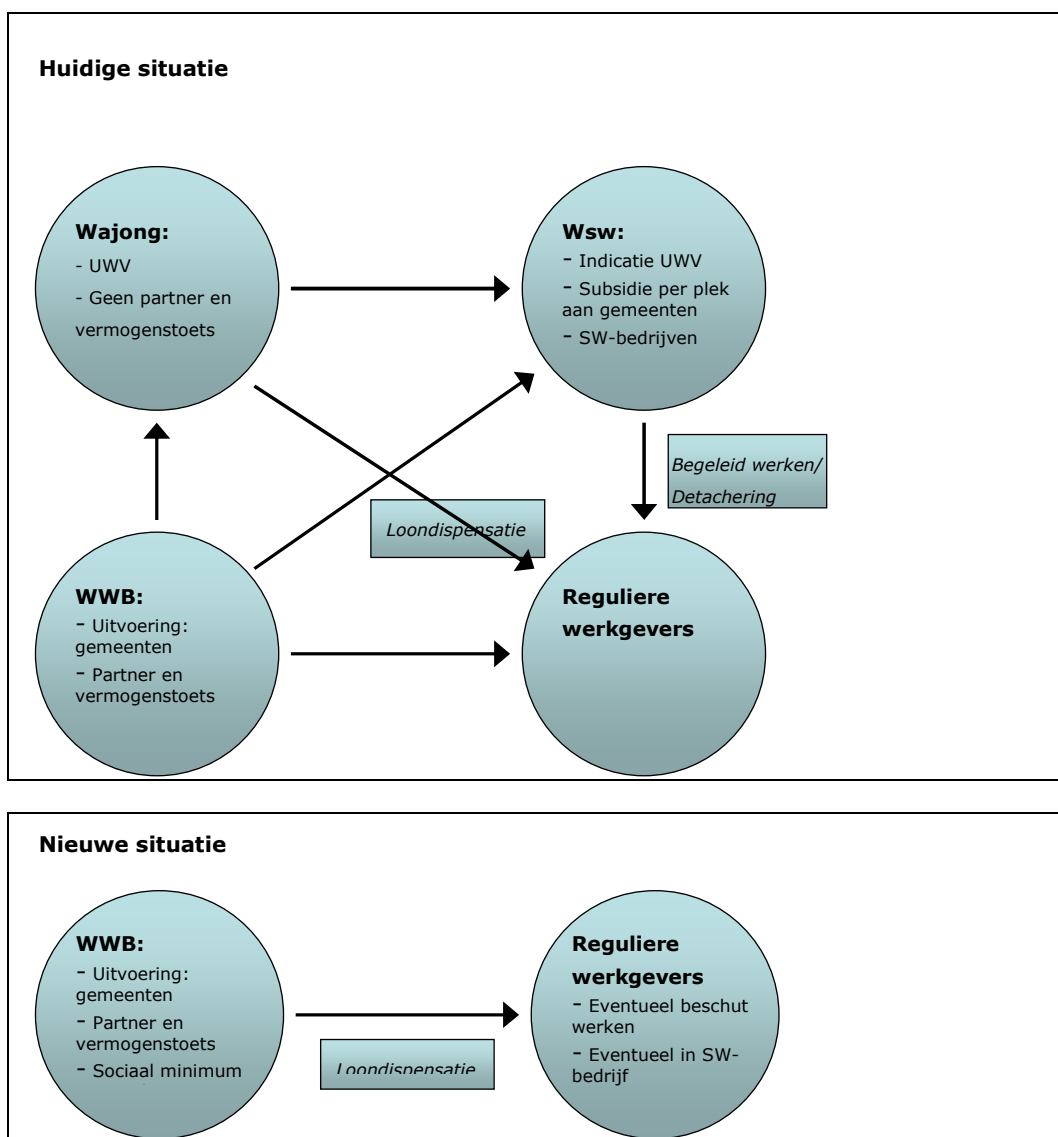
Huidige situatie

Wajong:
- UWV
- Geen partner en vermogenstoets

Wsw:
- Indicatie UWV
- Subsidie per plek aan gemeenten
- SW-bedrijven

Begeleid werken/ Detachering

Loondispensatie

WWB:
- Uitvoering: gemeenten
- Partner en vermogenstoets

Reguliere werkgevers

Nieuwe situatie

WWB:
- Uitvoering: gemeenten
- Partner en vermogenstoets
- Sociaal minimum

Loondispensatie

Reguliere werkgevers
- Eventueel beschut werken
- Eventueel in SW-bedrijf